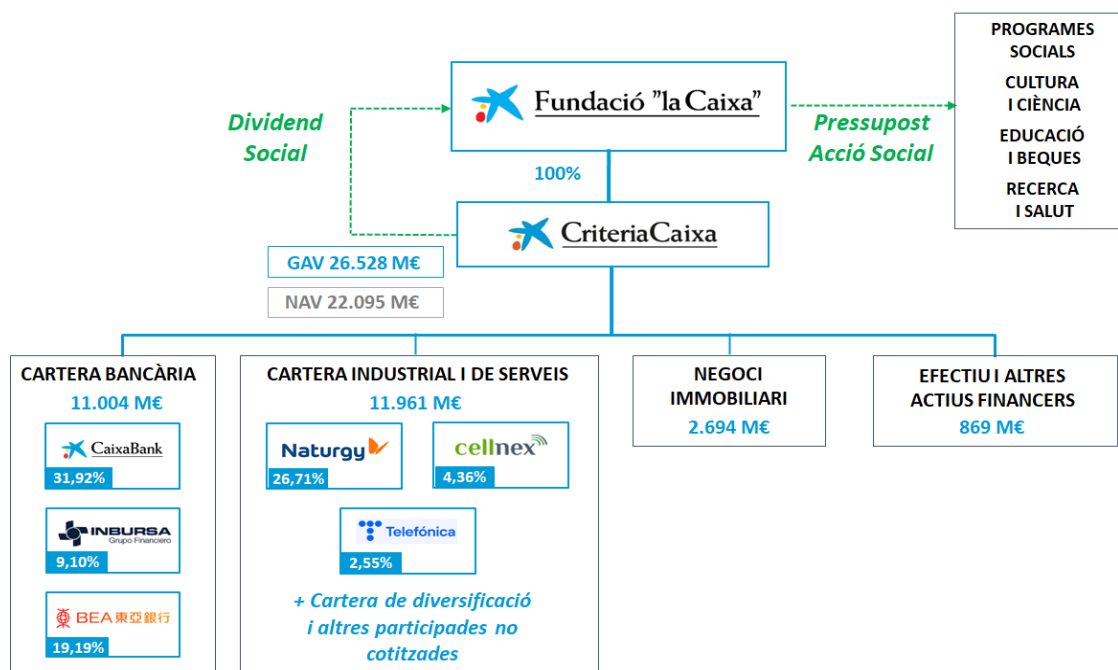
Fundació "la Caixa"

PROGRAMES SOCIALS
CULTURA I CIÈNCIA
EDUCACIÓ I BEQUES
RECERCA I SALUT

Dividend Social

Pressupost Acció Social

100%

CriteriaCaixa

GAV 26.528 M€

NAV 22.095 M€

CARTERA BANCÀRIA
11.004 M€
CaixaBank
31,92%
INBURSA Grupo Financiero
9,10%
BEA 東亞銀行
19,19%

CARTERA INDUSTRIAL I DE SERVEIS
11.961 M€
Naturgy
26,71%
cellnex
4,36%
Telefónica
2,55%
+ Cartera de diversificació i altres participades no cotitzades

NEGOCI IMMOBILIARI
2.694 M€

EFECTIU I ALTRES ACTIUS FINANCERS
869 M€